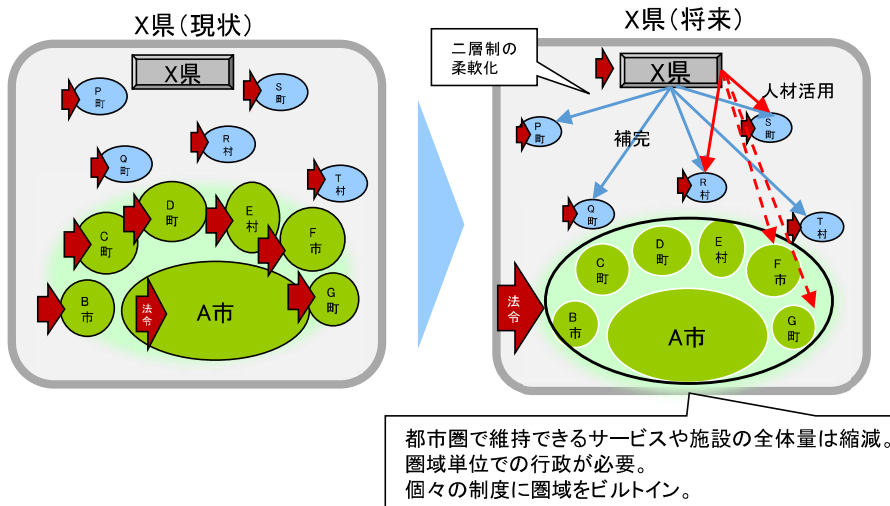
X県（現状）

X県

P 町

S 町

R 村

Q 町

T 村

D 町

E 村

C 町

F 市

法令

A市

B 市

G 町

X県（将来）

二層制の柔軟化

X県

人材活用

P 町

補完

S 町

R 村

Q 町

T 村

C 町

D 町

E 村

F 市

法令

B 市

A市

G 町

都市圏で維持できるサービスや施設の全体量は縮減。
圏域単位での行政が必要。
個々の制度に圏域をビルトイン。